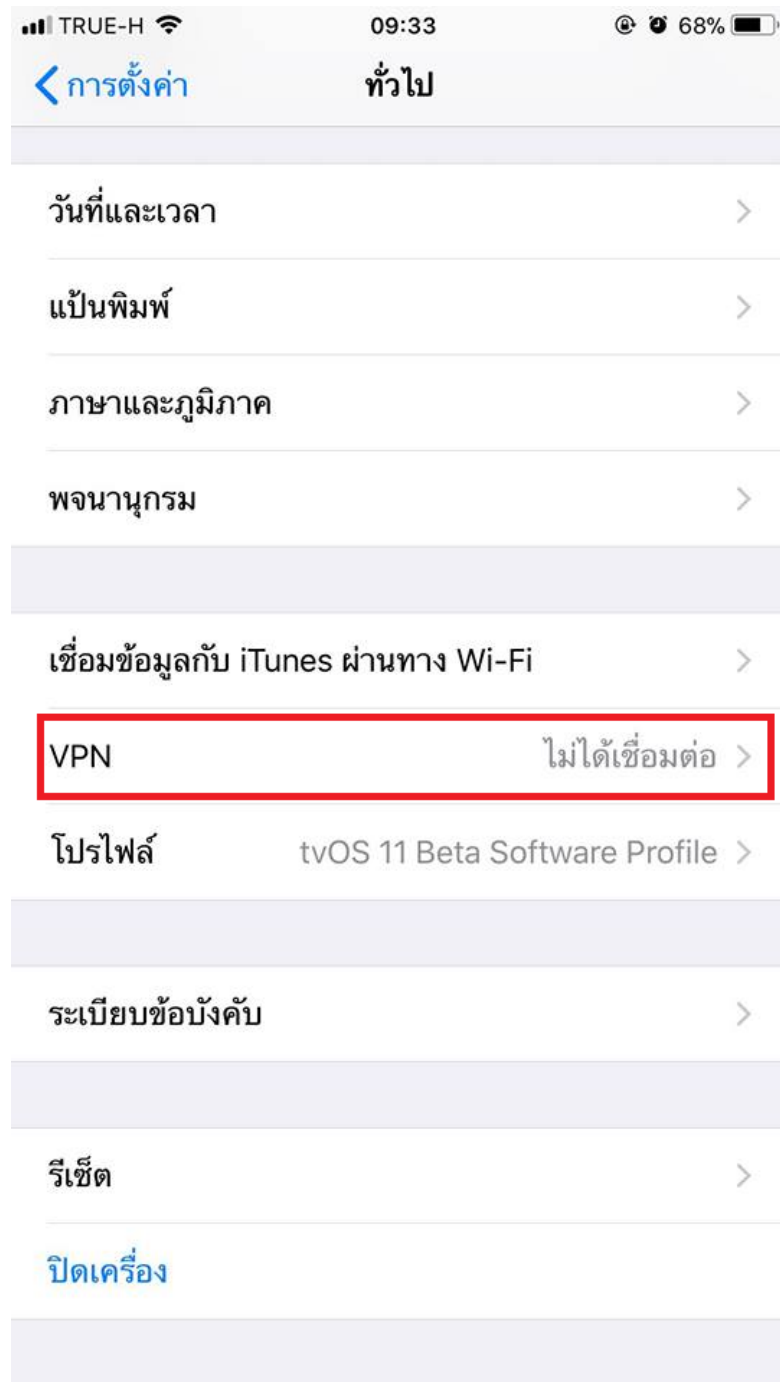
TRUE-H 09:33 68%

< การตั้งค่า ทั่วไป

วันที่และเวลา

แป้นพิมพ์

ภาษาและภูมิภาค

พจนานุกรม

เชื่อมข้อมูลกับ iTunes ผ่านทาง Wi-Fi

VPN ไม่ได้เชื่อมต่อ

โปรไฟล์ tvOS 11 Beta Software Profile

ระเบียบข้อบังคับ

รีเซ็ต

ปิดเครื่อง